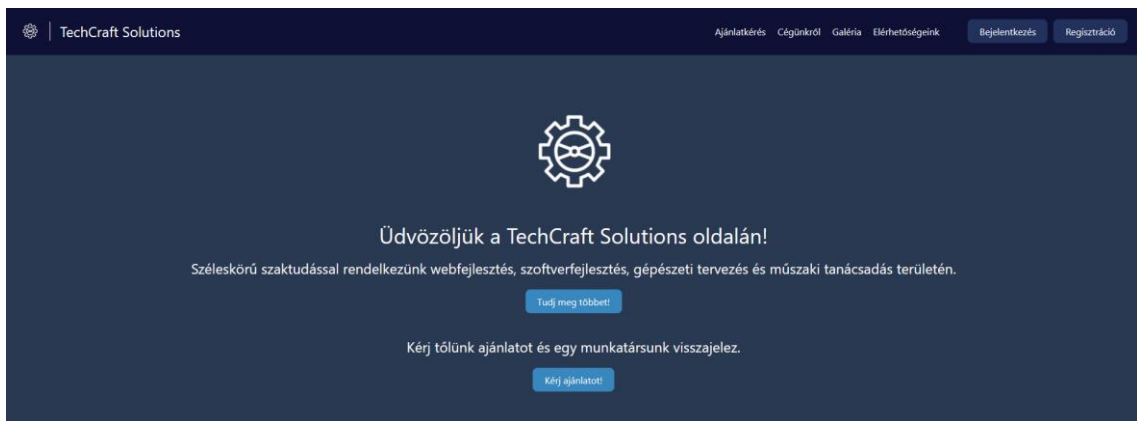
TechCraft Solutions

Ajánlatkérés Cégünkről Galéria Elérhetőségeink

Bejelentkezés

Regisztráció

Üdvözöljük a TechCraft Solutions oldalán!

Széleskörű szaktudással rendelkezünk webfejlesztés, szoftverfejlesztés, gépészeti tervezés és műszaki tanácsadás területén.

Tudj meg többet!

Kérj tőlünk ajánlatot és egy munkatársunk visszajelez.

Kérj ajánlatot!